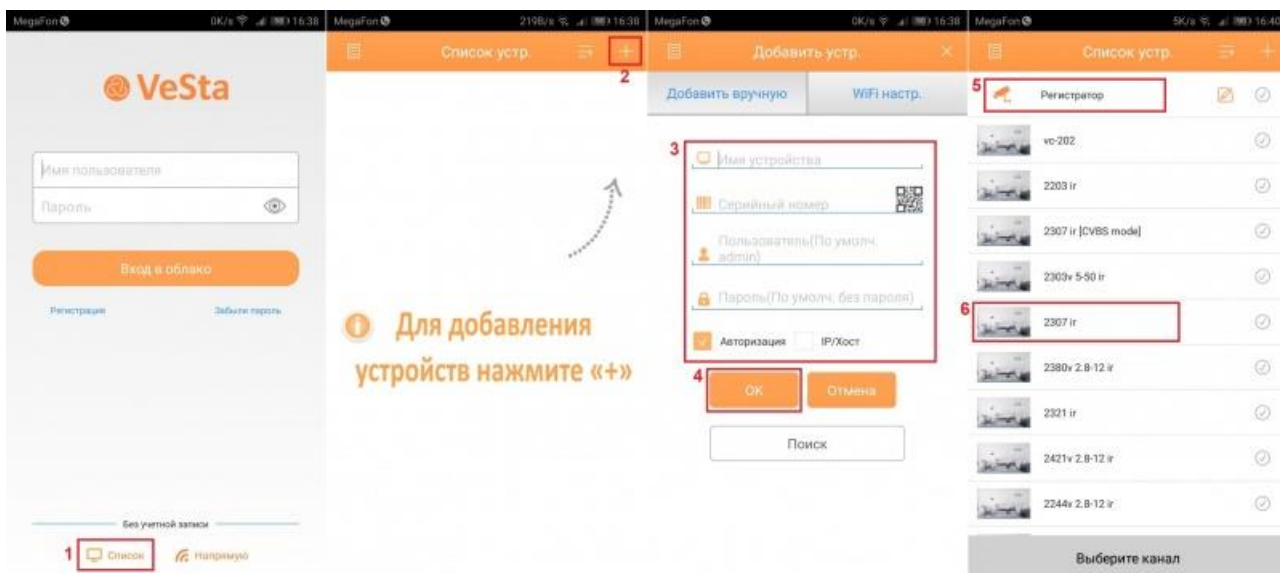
MegaFon 0K/s 16:38

VeSta

Имя пользователя
Пароль

Вход в облако

Регистрация
Забыли пароль

Без учетной записи

1 Список
Напрямую

MegaFon 219B/s 16:38
Список устр.
2 +

Для добавления устройств нажмите «+»

MegaFon 0K/s 16:38
Добавить устр.
Добавить вручную
WiFi настр.

3
Имя устройства
Серийный номер
Пользователь(По умолч. admin)
Пароль(По умолч. без пароля)
Авторизация
IP/Хост

4
OK
Отмена

Поиск

MegaFon 5K/s 16:40
Список устр.
5 Регистратор
vc-202
2203 ir
2307 ir [CVBS mode]
2303v 5-50 ir
6 2307 ir
2380v 2.8-12 ir
2321 ir
2421v 2.8-12 ir
2244v 2.8-12 ir

Выберите канал